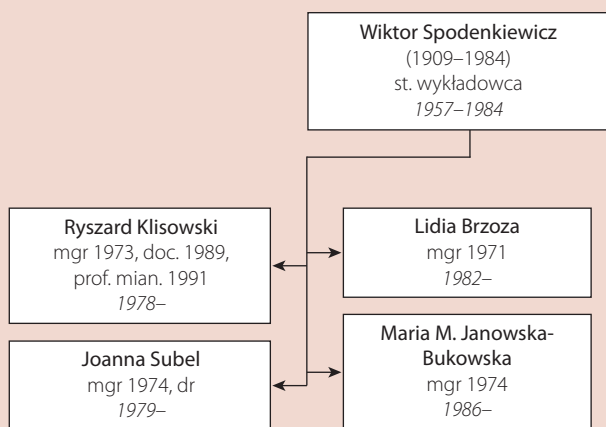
Wiktor Spodenkiewicz
(1909–1984)
st. wykładowca
*1957–1984*

Ryszard Klisowski
mgr 1973, doc. 1989, prof. mian. 1991
*1978–*

Lidia Brzoza
mgr 1971
*1982–*

Joanna Subel
mgr 1974, dr
*1979–*

Maria M. Janowska-Bukowska
mgr 1974
*1986–*